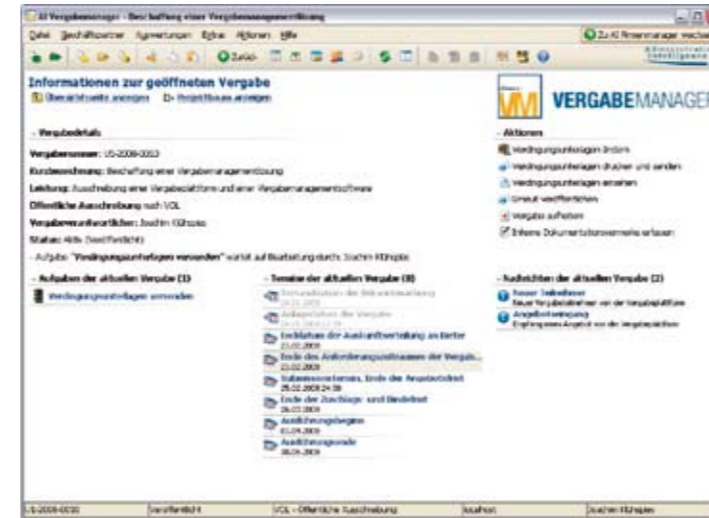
AI Vergabemanager - Beschaffung einer Vergabemanagementlösung

Datei Geschäftspartner Auswertungen Extras Aktionen Hilfe

Zu AI Firmenmanager wechseln

Zurück

Informationen zur geöffneten Vergabe

Übersichtsseite anzeigen Projektbaum anzeigen

VERGABEMANAGER

- Vergabedetails

Vergabenummer: US-2008-0013

Kurzbezeichnung: Beschaffung einer Vergabemanagementlösung

Leistung: Ausschreibung einer Vergabeplattform und einer Vergabemanagementsoftware

Öffentliche Ausschreibung nach VOL

Vergabeverantwortlicher: Joachim Kühnpies

Status: Aktiv (Veröffentlicht)

- Aufgabe "Verdingungsunterlagen versenden" wartet auf Bearbeitung durch: Joachim Kühnpies

- Aktionen

Verdingungsunterlagen ändern

Verdingungsunterlagen drucken und senden

Verdingungsunterlagen ansehen

Erneut veröffentlichen

Vergabe aufheben

Interne Dokumentationsvermerke erfassen

- Aufgaben der aktuellen Vergabe (1)

Verdingungsunterlagen versenden

- Termine der aktuellen Vergabe (8)

Veröffentlichen der Bekanntmachung

Anlageplatten der Vergabe

Ende der Auskunftserteilung an Bieter
23.02.2009

Ende des Anforderungszeitraumes der Vergab...
23.02.2009

Submissionstermin, Ende der Angebotsfrist
25.02.2009 24:00

Ende der Zuschlags- und Bindefrist
26.03.2009

Ausführungsbeginn
01.04.2009

Ausführungsende
30.04.2009

- Nachrichten der aktuellen Vergabe (2)

Neuer Teilnehmer
Neuer Vergabeteilnehmer von der Vergabeplattform

Angebotseingang
Empfangenes Angebot von der Vergabeplattform

US-2008-0030 | Veröffentlicht | VOL - Öffentliche Ausschreibung | localhost | Joachim Kühnpies